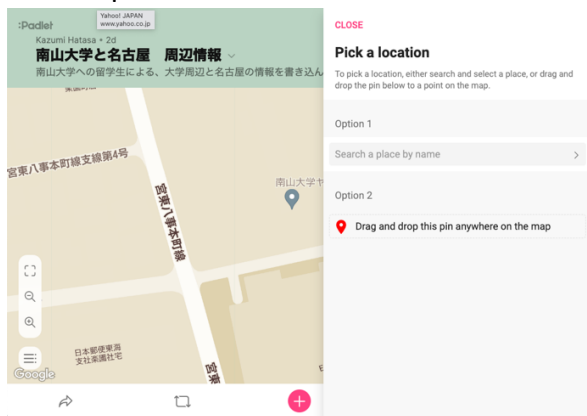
:Padlet

Yahoo! JAPAN
www.yahoo.co.jp

Kazumi Hatasa • 2d

南山大学と名古屋　周辺情報

南山大学への留学生による、大学周辺と名古屋の情報を書き込ん

宮東八事本町線支線第4号

宮東八事本町線

南山大学ヤ

日本郵便東海
支社東海社宅

宮

Google

CLOSE

Pick a location

To pick a location, either search and select a place, or drag and drop the pin below to a point on the map.

Option 1

Search a place by name

Option 2

Drag and drop this pin anywhere on the map